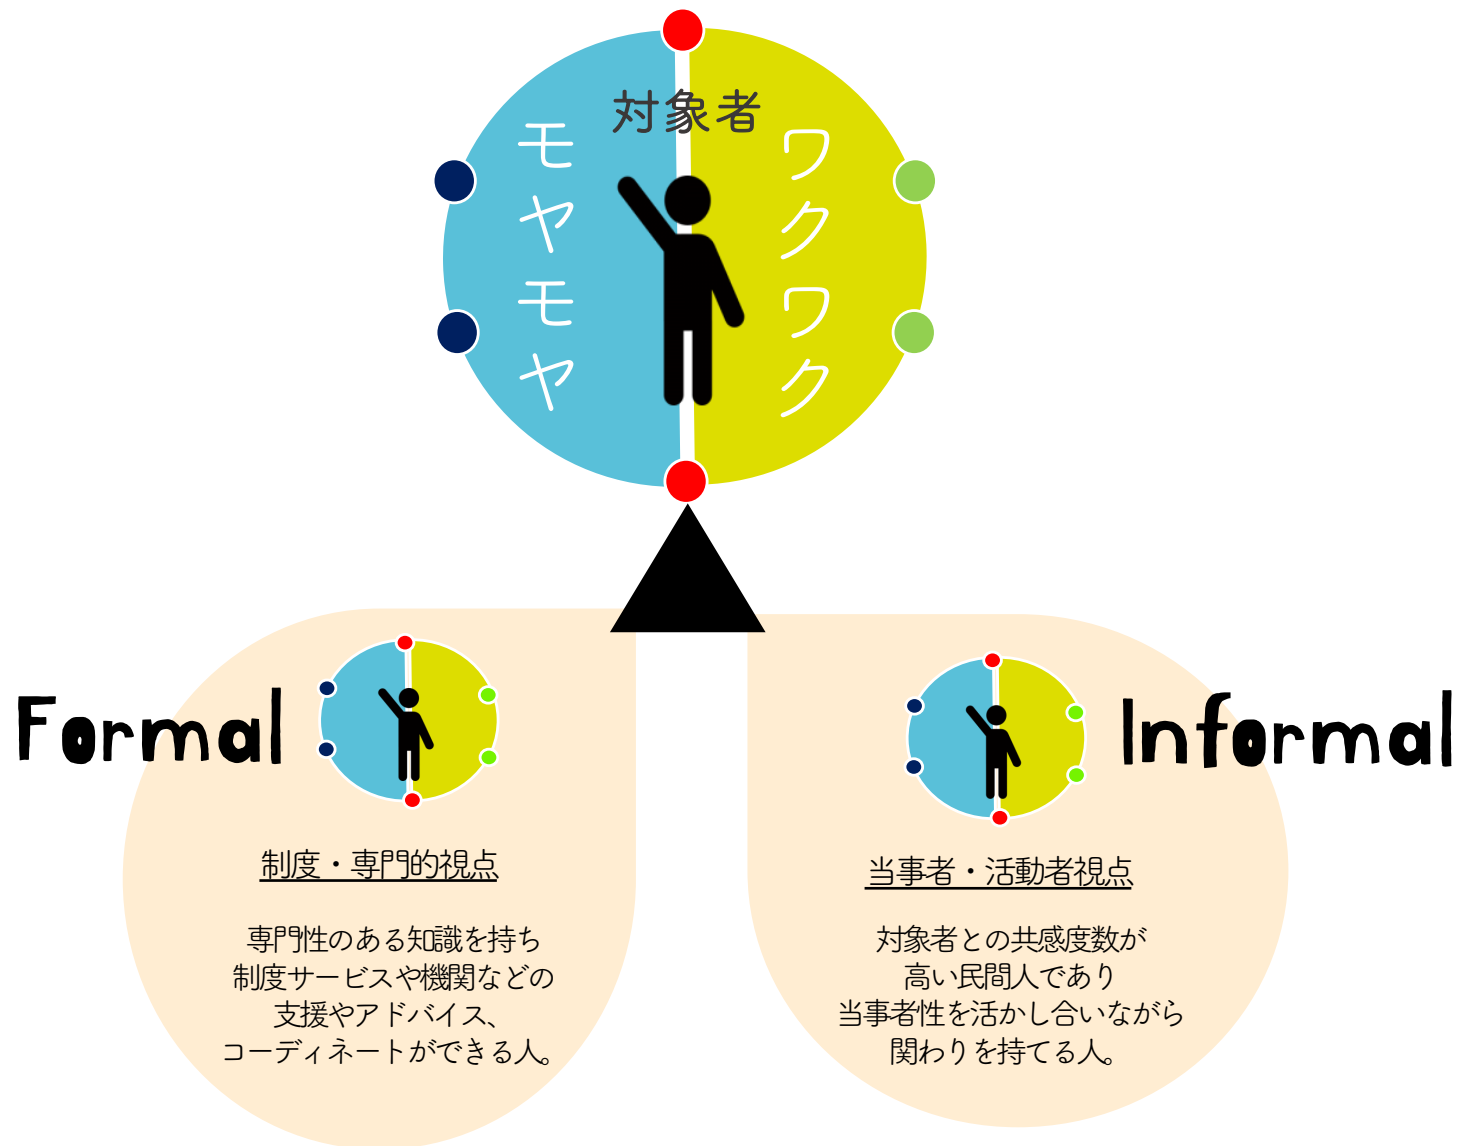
対象者

モヤモヤ

ワクワク

Formal

制度・専門的視点

専門性のある知識を持ち
制度サービスや機関などの
支援やアドバイス、
コーディネートができる人。

Informal

当事者・活動者視点

対象者との共感度数が
高い民間人であり
当事者性を活かし合いながら
関わりを持てる人。